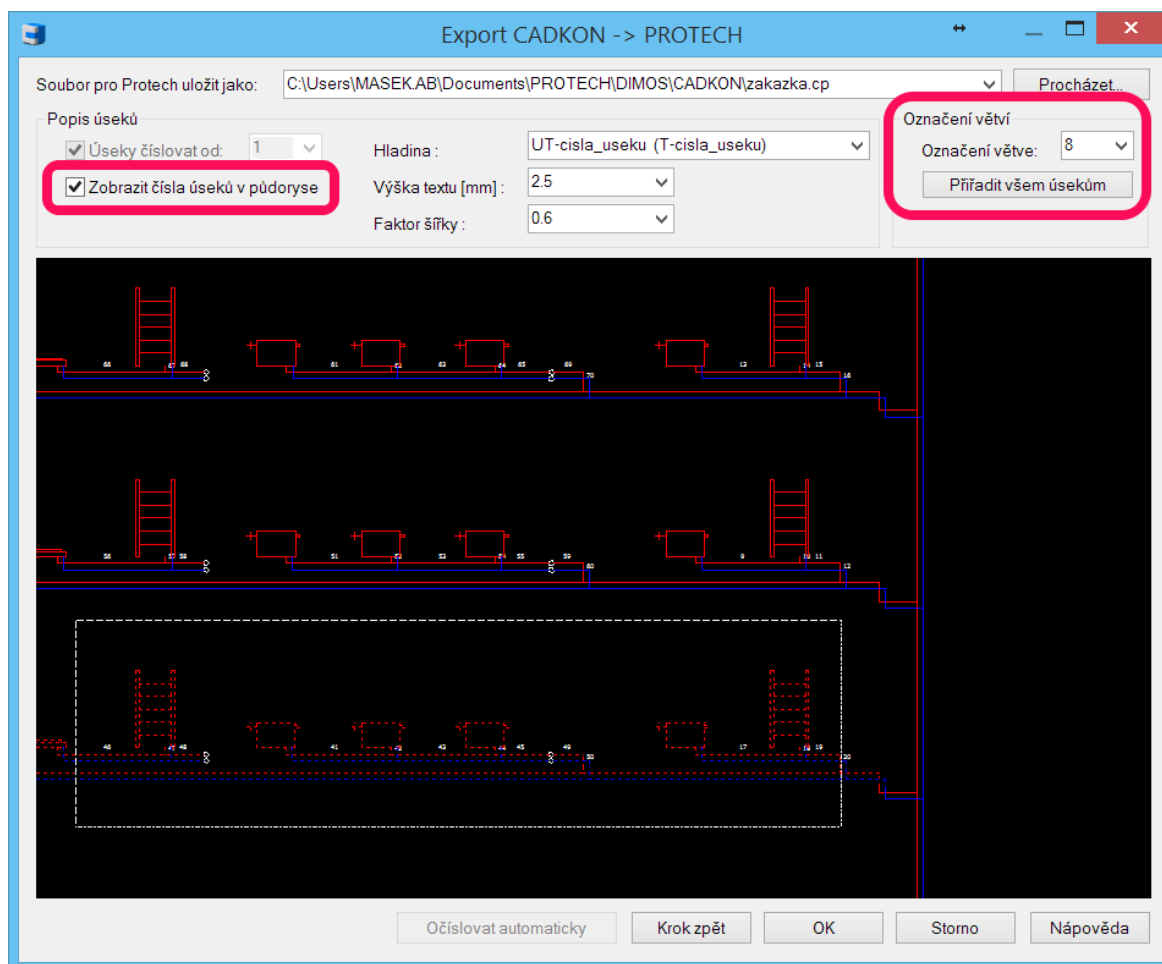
Export CADKON -> PROTECH

Soubor pro Protech uložit jako: C:\Users\MASEK.AB\Documents\PROTECH\DIMOS\CADKON\zakazka.cp Procházet...

Popis úseků

Úseky číslovat od: 1

Zobrazit čísla úseků v půdoryse

Hladina : UT-cisla_useku (T-cisla_useku)

Výška textu [mm] : 2.5

Faktor šířky : 0.6

Označení větví

Označení větve: 8

Přiřadit všem úsekům

66 67 68 61 62 63 64 65 69 70 13 14 15 16

56 57 58 51 52 53 54 55 59 60 9 10 11 12

46 47 48 41 42 43 44 45 49 50 17 18 19 20

Očíslovat automaticky Krok zpět OK Storno Nápověda